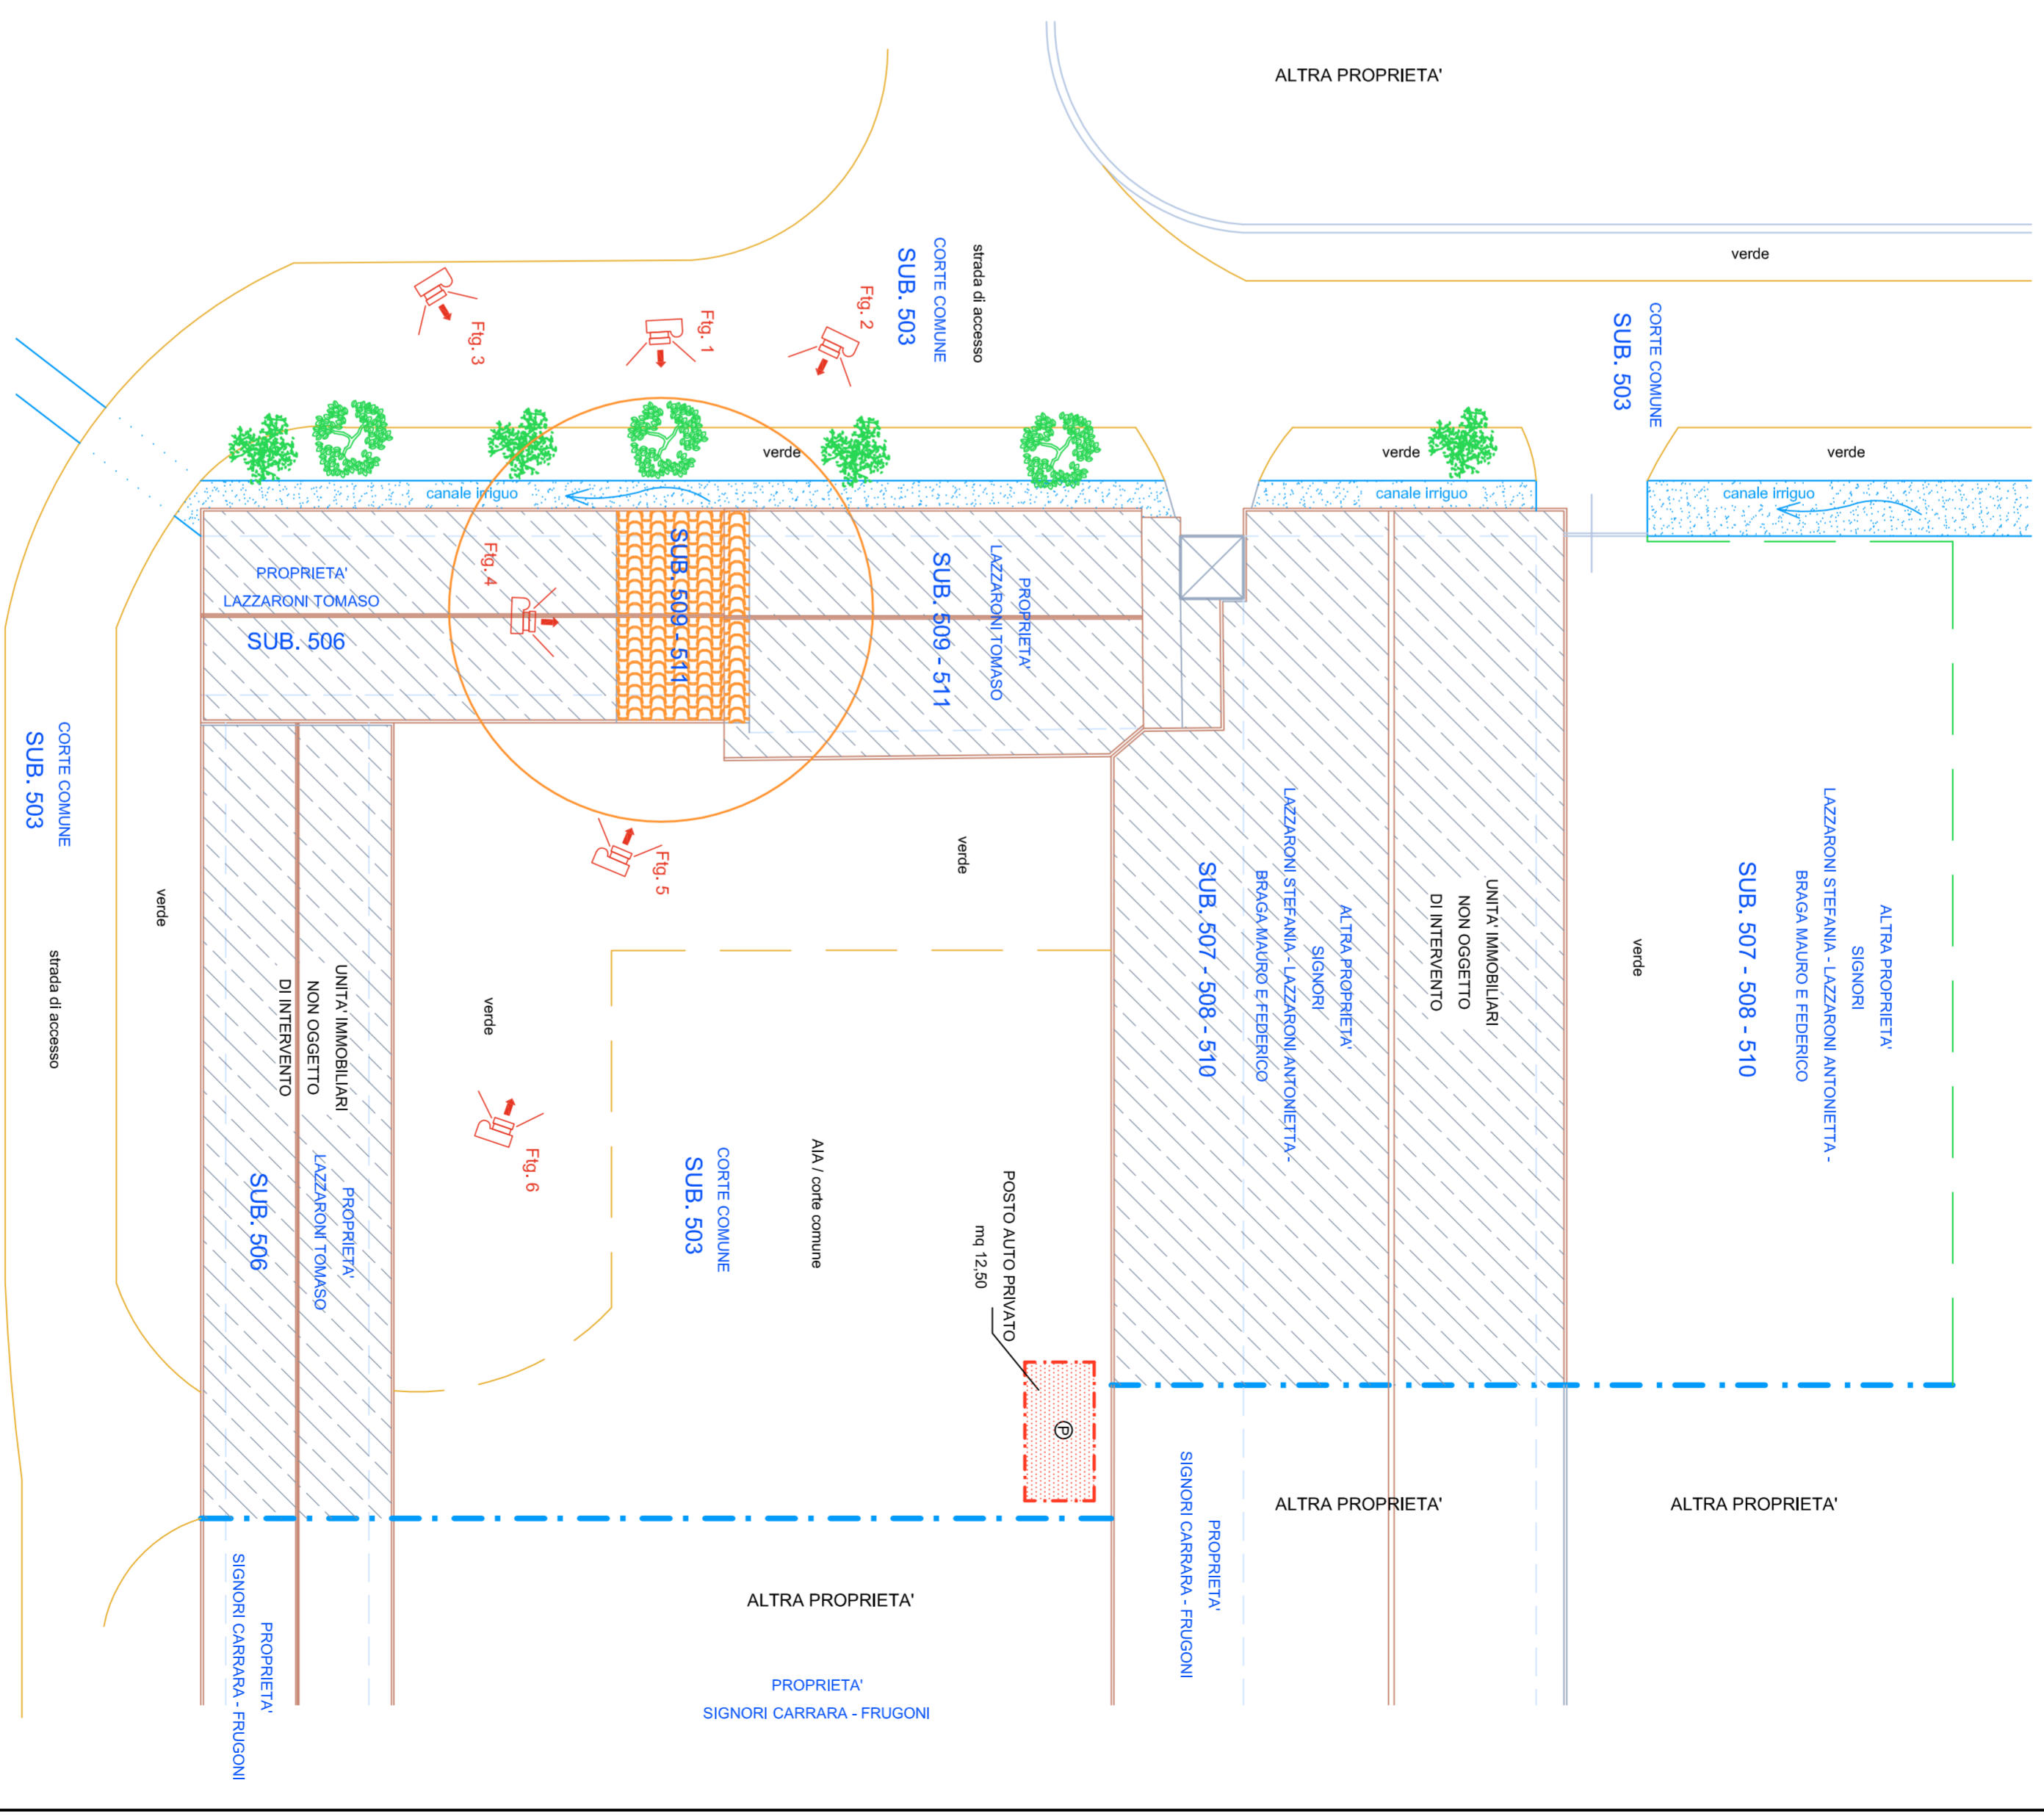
ALTRA PROPRIETA'

strada di accesso

CORTE COMUNE
SUB. 503

Ftg. 3
Ftg. 1
Ftg. 2

verde

CORTE COMUNE
SUB. 503

verde
canale irriguo
verde
canale irriguo
verde
canale irriguo

PROPRIETA'
LAZZARONI TOMASO
SUB. 506

Ftg. 4

SUB. 509 - 511

PROPRIETA'
LAZZARONI TOMASO
SUB. 509 - 511

CORTE COMUNE
SUB. 503

verde

strada di accesso

Ftg. 5

verde

UNITA' IMMOBILIARI
NON OGGETTO
DI INTERVENTO

SUB. 506
PROPRIETA'
LAZZARONI TOMASO

verde

Ftg. 6

CORTE COMUNE
SUB. 503

AIA / corte comune

POSTO AUTO PRIVATO
mq 12,50

P

SUB. 507 - 508 - 510
ALTRA PROPRIETA'
SIGNORI
LAZZARONI STEFANIA - LAZZARONI ANTONIETTA -
BRAGA MAURO E FEDERICO

UNITA' IMMOBILIARI
NON OGGETTO
DI INTERVENTO

verde

SUB. 507 - 508 - 510
ALTRA PROPRIETA'
SIGNORI
LAZZARONI STEFANIA - LAZZARONI ANTONIETTA -
BRAGA MAURO E FEDERICO

ALTRA PROPRIETA'
ALTRA PROPRIETA'

PROPRIETA'
SIGNORI CARRARA - FRUGONI

ALTRA PROPRIETA'

PROPRIETA'
SIGNORI CARRARA - FRUGONI

PROPRIETA'
SIGNORI CARRARA - FRUGONI